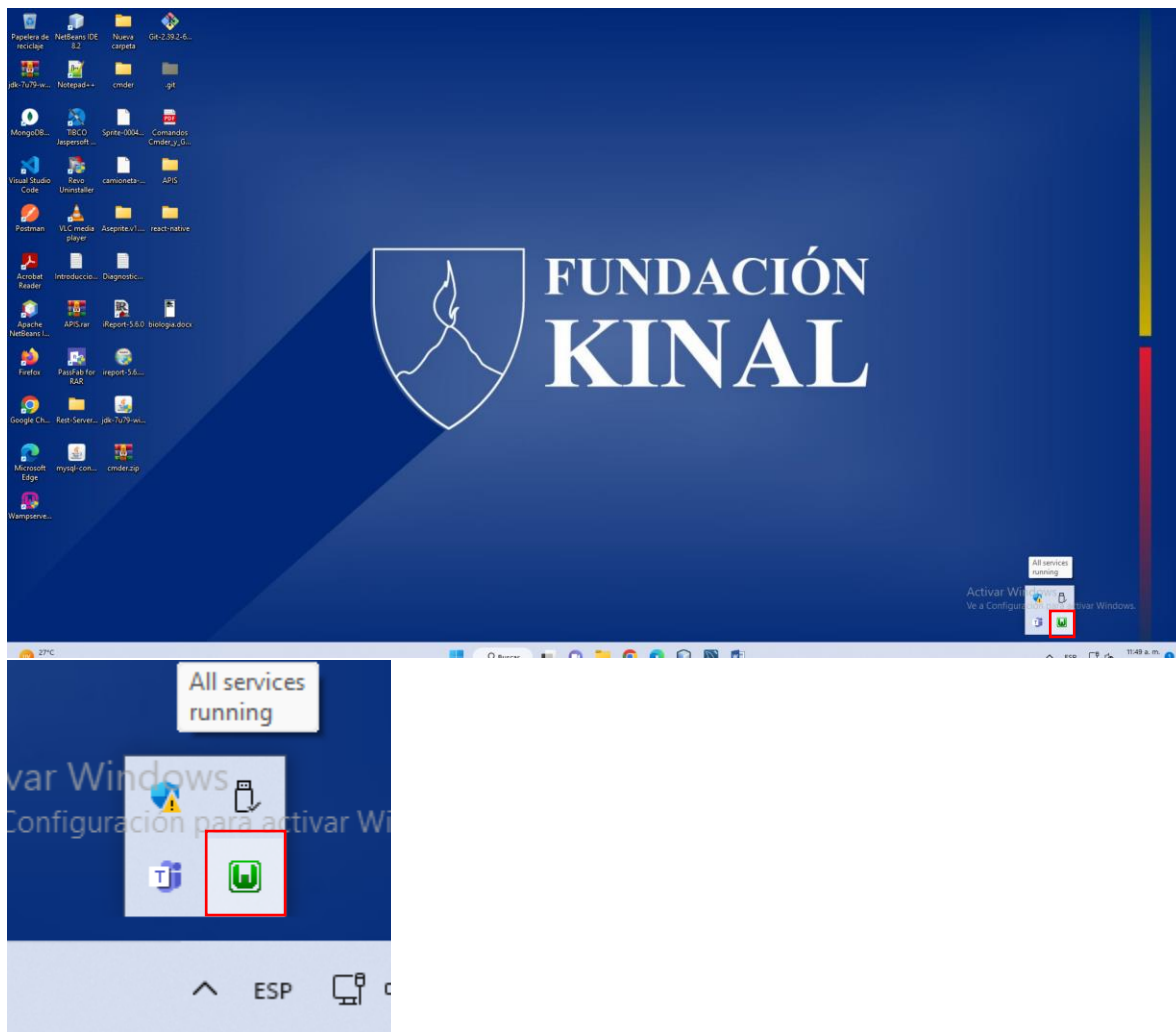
Papelera de reciclaje
NetBeans IDE 8.2
Nueva carpeta
Git-2.39.2-6...
jdk-7u79-w...
Notepad++
cmder
.git
MongoDB...
TIBCO Jaspersoft ...
Sprite-0004...
Comandos Cmder_y_G...
Visual Studio Code
Revo Uninstaller
camioneta-...
APIS
Postman
VLC media player
Aseprite.v1....
react-native
Acrobat Reader
Introduccio...
Diagnostic...
Apache NetBeans I...
APIS.rar
iReport-5.6.0
biologia.docx
Firefox
PassFab for RAR
ireport-5.6....
Google Ch...
Rest-Server...
jdk-7u79-wi...
Microsoft Edge
mysql-con...
cmder.zip
Wampserve...

FUNDACIÓN
KINAL

All services running
Activar Windows
Ve a Configuración para activar Windows.

27°C
Buscar
ESP
11:49 a. m.

All services running
var Windows
Configuración para activar Wi
ESP